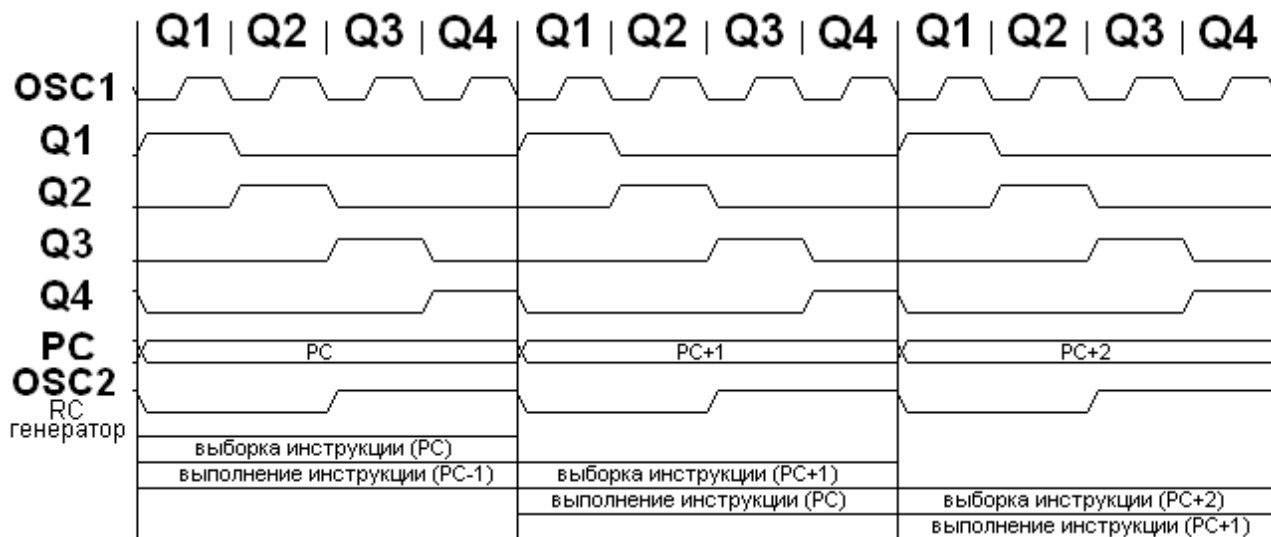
Q1 | Q2 | Q3 | Q4 | Q1 | Q2 | Q3 | Q4 | Q1 | Q2 | Q3 | Q4

OSC1
Q1
Q2
Q3
Q4
PC
PC
PC+1
PC+2
OSC2
RC генератор

выборка инструкции (PC)
выполнение инструкции (PC-1)
выборка инструкции (PC+1)
выполнение инструкции (PC)
выборка инструкции (PC+2)
выполнение инструкции (PC+1)